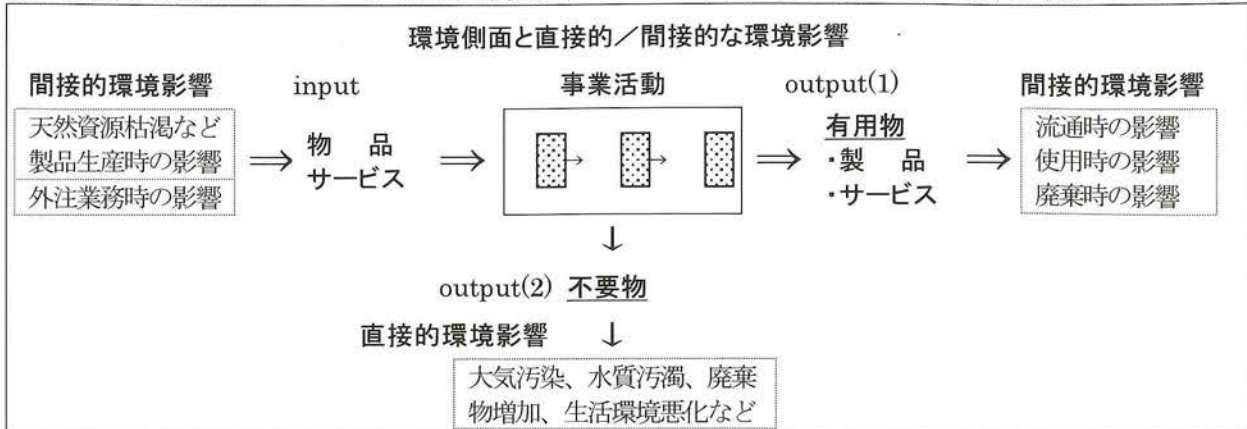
環境側面と直接的／間接的な環境影響

間接的環境影響

天然資源枯渇など
製品生産時の影響

外注業務時の影響

input

物　品
サービス

事業活動

output(1)

有用物
・製　品
・サービス

間接的環境影響

流通時の影響
使用時の影響
廃棄時の影響

output(2) 不要物

直接的環境影響

大気汚染、水質汚濁、廃棄物増加、生活環境悪化など